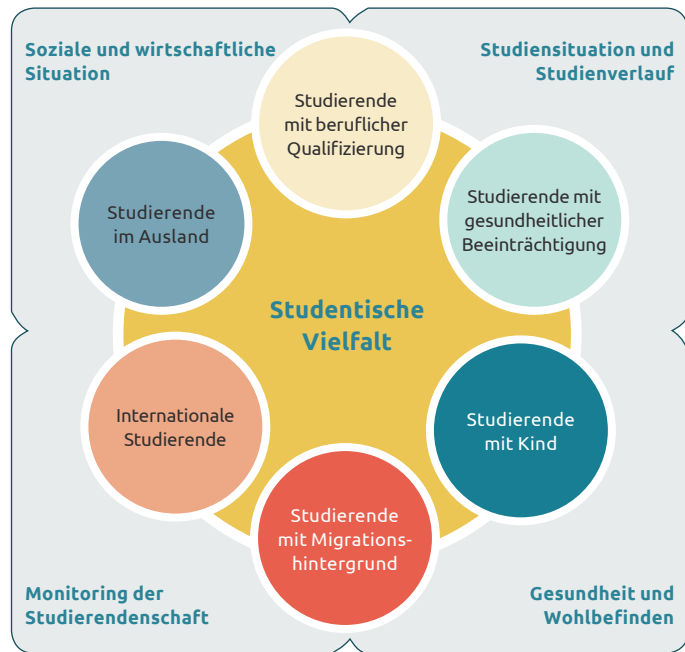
Soziale und wirtschaftliche Situation

Studiensituation und Studienverlauf

Studierende mit beruflicher Qualifizierung

Studierende im Ausland

Studierende mit gesundheitlicher Beeinträchtigung

Studentische Vielfalt

Internationale Studierende

Studierende mit Kind

Studierende mit Migrationshintergrund

Monitoring der Studierendenschaft

Gesundheit und Wohlbefinden